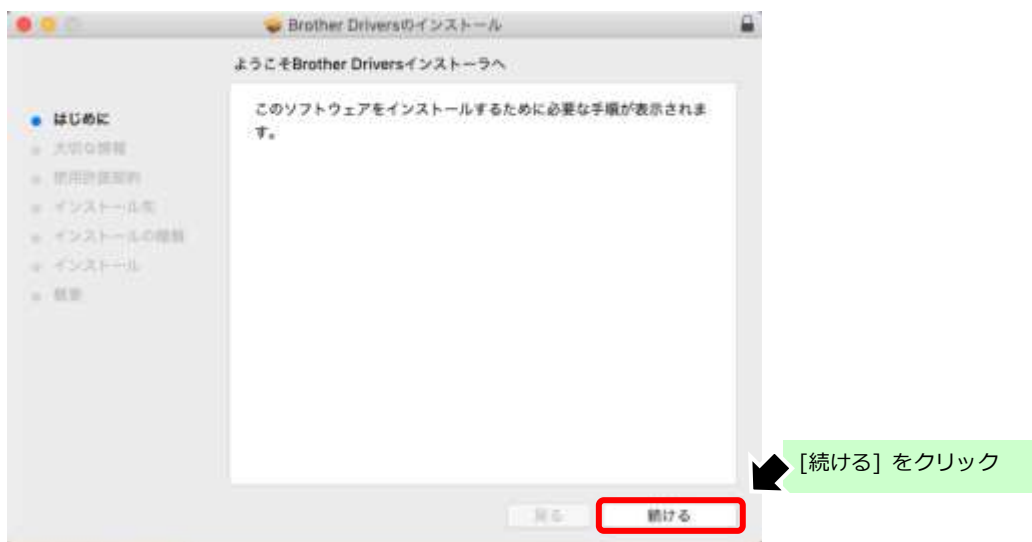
Brother Driversのインストール

ようこそBrother Driversインストーラへ

はじめに
大切な情報
使用許諾契約
インストール先
インストールの種類
インストール
概要

このソフトウェアをインストールするために必要な手順が表示されます。

戻る
続ける

[続ける] をクリック